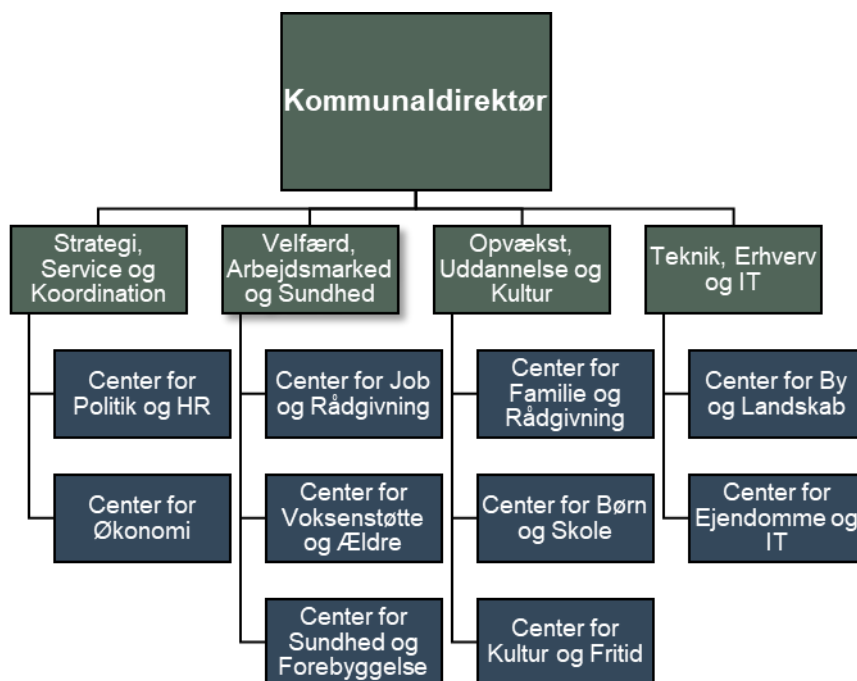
Kommunaldirektør

Strategi, Service og Koordination

Center for Politik og HR

Center for Økonomi

Velfærd, Arbejdsmarked og Sundhed

Center for Job og Rådgivning

Center for Voksenstøtte og Ældre

Center for Sundhed og Forebyggelse

Opvækst, Uddannelse og Kultur

Center for Familie og Rådgivning

Center for Børn og Skole

Center for Kultur og Fritid

Teknik, Erhverv og IT

Center for By og Landskab

Center for Ejendomme og IT